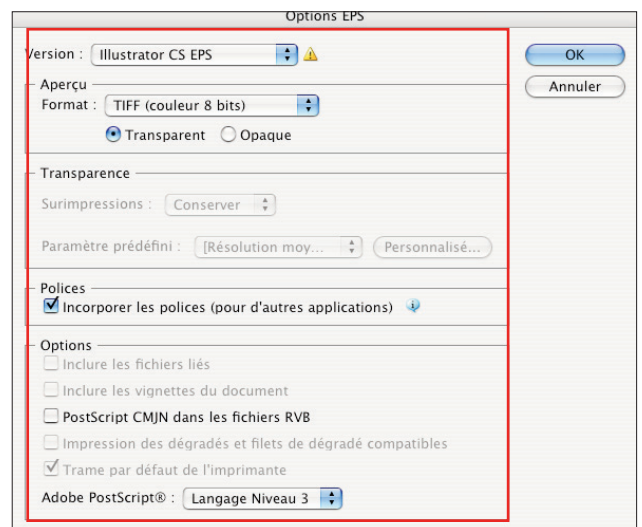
Options EPS

Version : Illustrator CS EPS

OK

Annuler

Aperçu

Format : TIFF (couleur 8 bits)

Transparent Opaque

Transparence

Surimpressions : Conserver

Paramètre prédéfini : [Résolution moy... Personnalisé...

Polices

Incorporer les polices (pour d'autres applications)

Options

Inclure les fichiers liés

Inclure les vignettes du document

PostScript CMJN dans les fichiers RVB

Impression des dégradés et filets de dégradé compatibles

Trame par défaut de l'imprimante

Adobe PostScript® : Langage Niveau 3